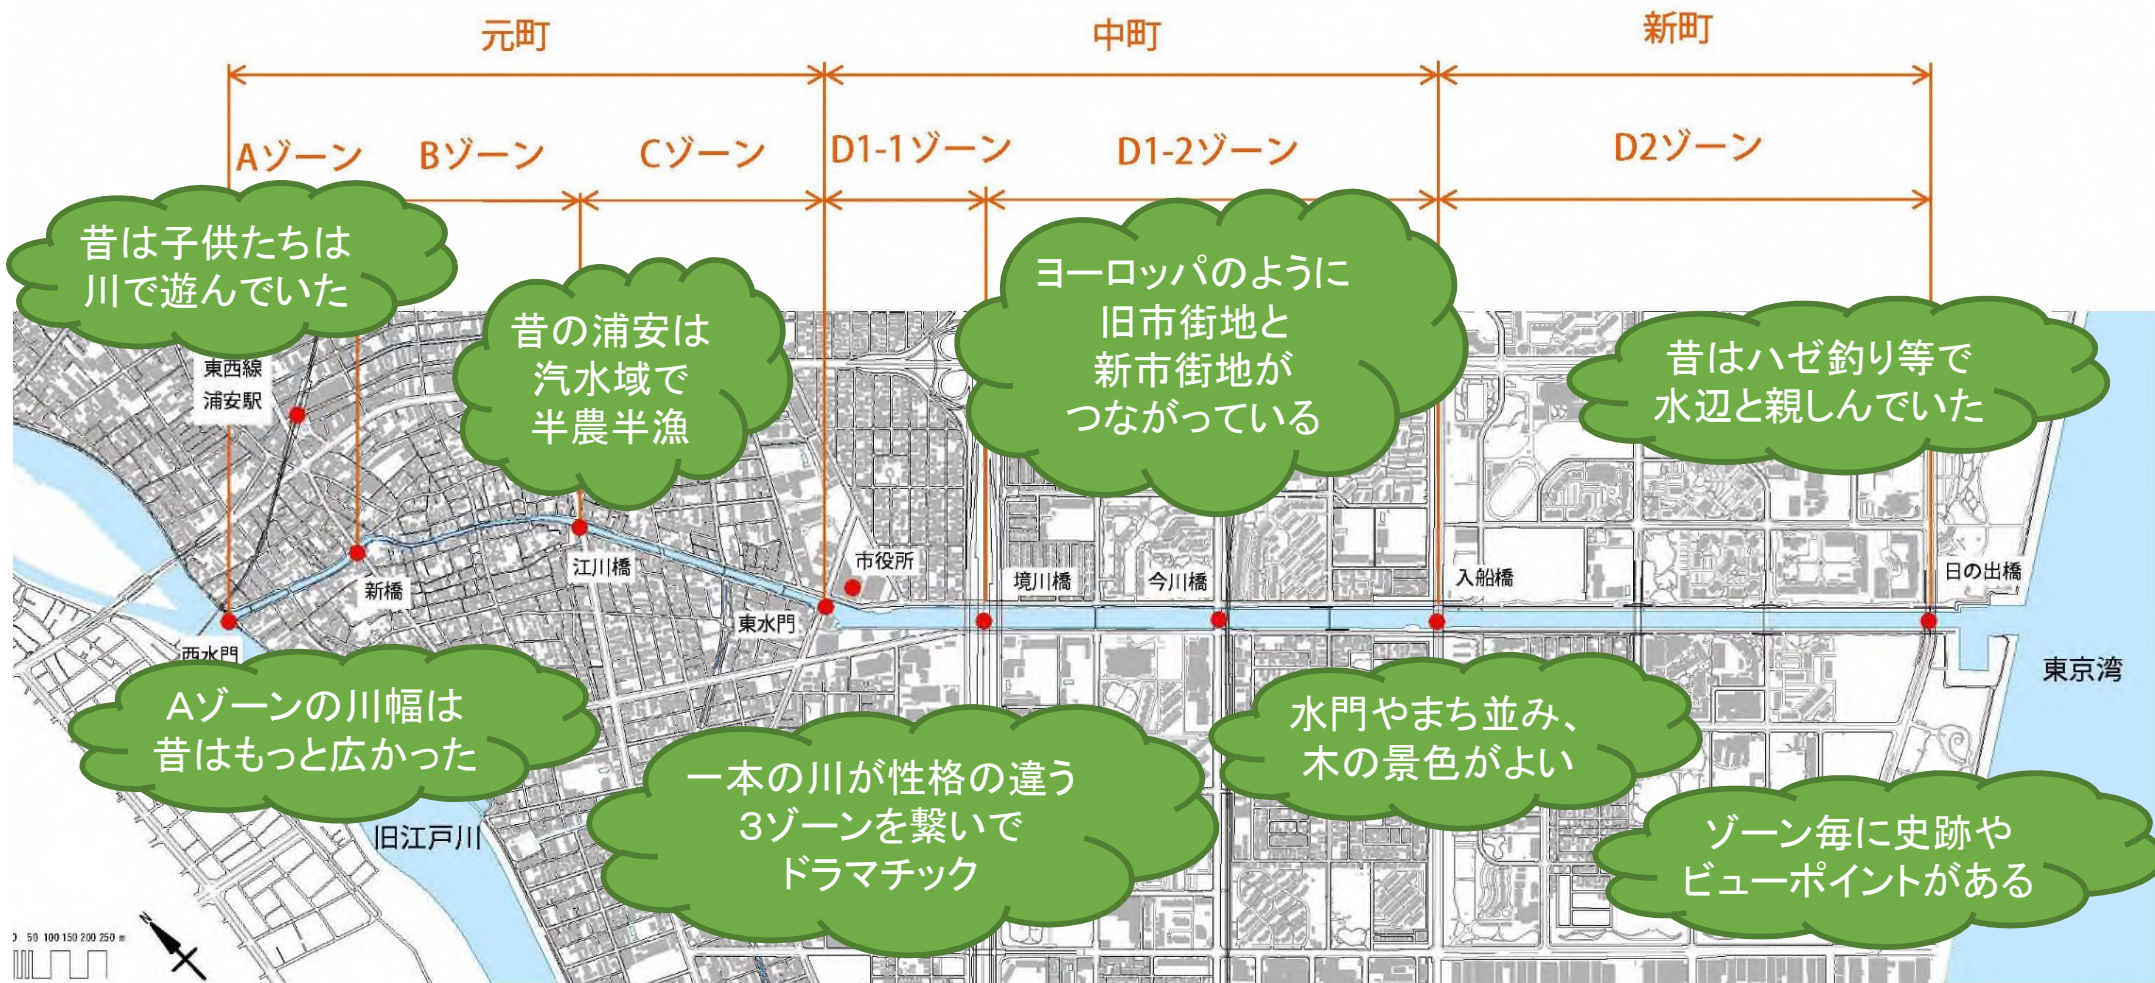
元町
中町
新町

Aゾーン
Bゾーン
Cゾーン
D1-1ゾーン
D1-2ゾーン
D2ゾーン

昔は子供たちは川で遊んでいた

昔の浦安は汽水域で半農半漁

ヨーロッパのように旧市街地と新市街地がつながっている

昔はハゼ釣り等で水辺と親しんでいた

東西線
浦安駅

新橋
江川橋
市役所
東水門
境川橋
今川橋
入船橋
日の出橋
西水門
東京湾

Aゾーンの川幅は昔はもっと広かった

一本の川が性格の違う3ゾーンを繋いでドラマチック

水門やまち並み、木の景色がよい

ゾーン毎に史跡やビューポイントがある

旧江戸川

0 50 100 150 200 250 m